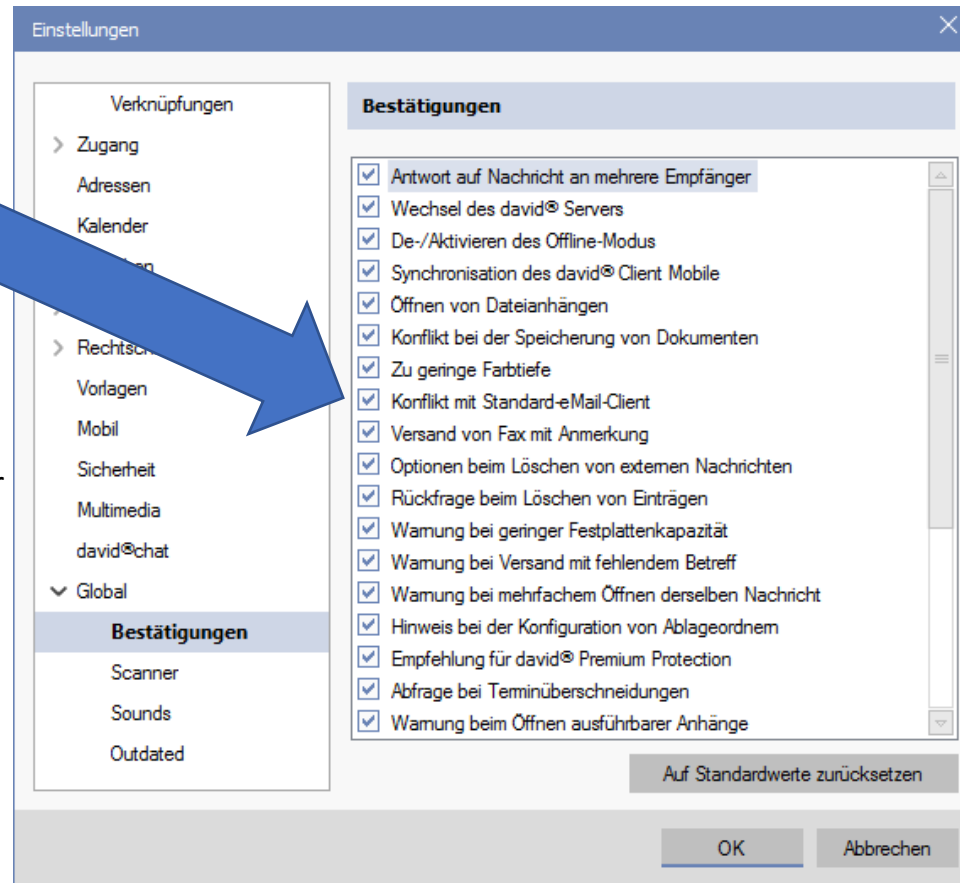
Einstellungen

Verknüpfungen
Zugang
Adressen
Kalender
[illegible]
Rechtsch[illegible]
Vorlagen
Mobil
Sicherheit
Multimedia
david®chat
Global
Bestätigungen
Scanner
Sounds
Outdated

Bestätigungen

Antwort auf Nachricht an mehrere Empfänger
Wechsel des david® Servers
De-/Aktivieren des Offline-Modus
Synchronisation des david® Client Mobile
Öffnen von Dateianhängen
Konflikt bei der Speicherung von Dokumenten
Zu geringe Farbtiefe
Konflikt mit Standard-eMail-Client
Versand von Fax mit Anmerkung
Optionen beim Löschen von externen Nachrichten
Rückfrage beim Löschen von Einträgen
Warnung bei geringer Festplattenkapazität
Warnung bei Versand mit fehlendem Betreff
Warnung bei mehrfachem Öffnen derselben Nachricht
Hinweis bei der Konfiguration von Ablageordnern
Empfehlung für david® Premium Protection
Abfrage bei Terminüberschneidungen
Warnung beim Öffnen ausführbarer Anhänge

Auf Standardwerte zurücksetzen

OK
Abbrechen